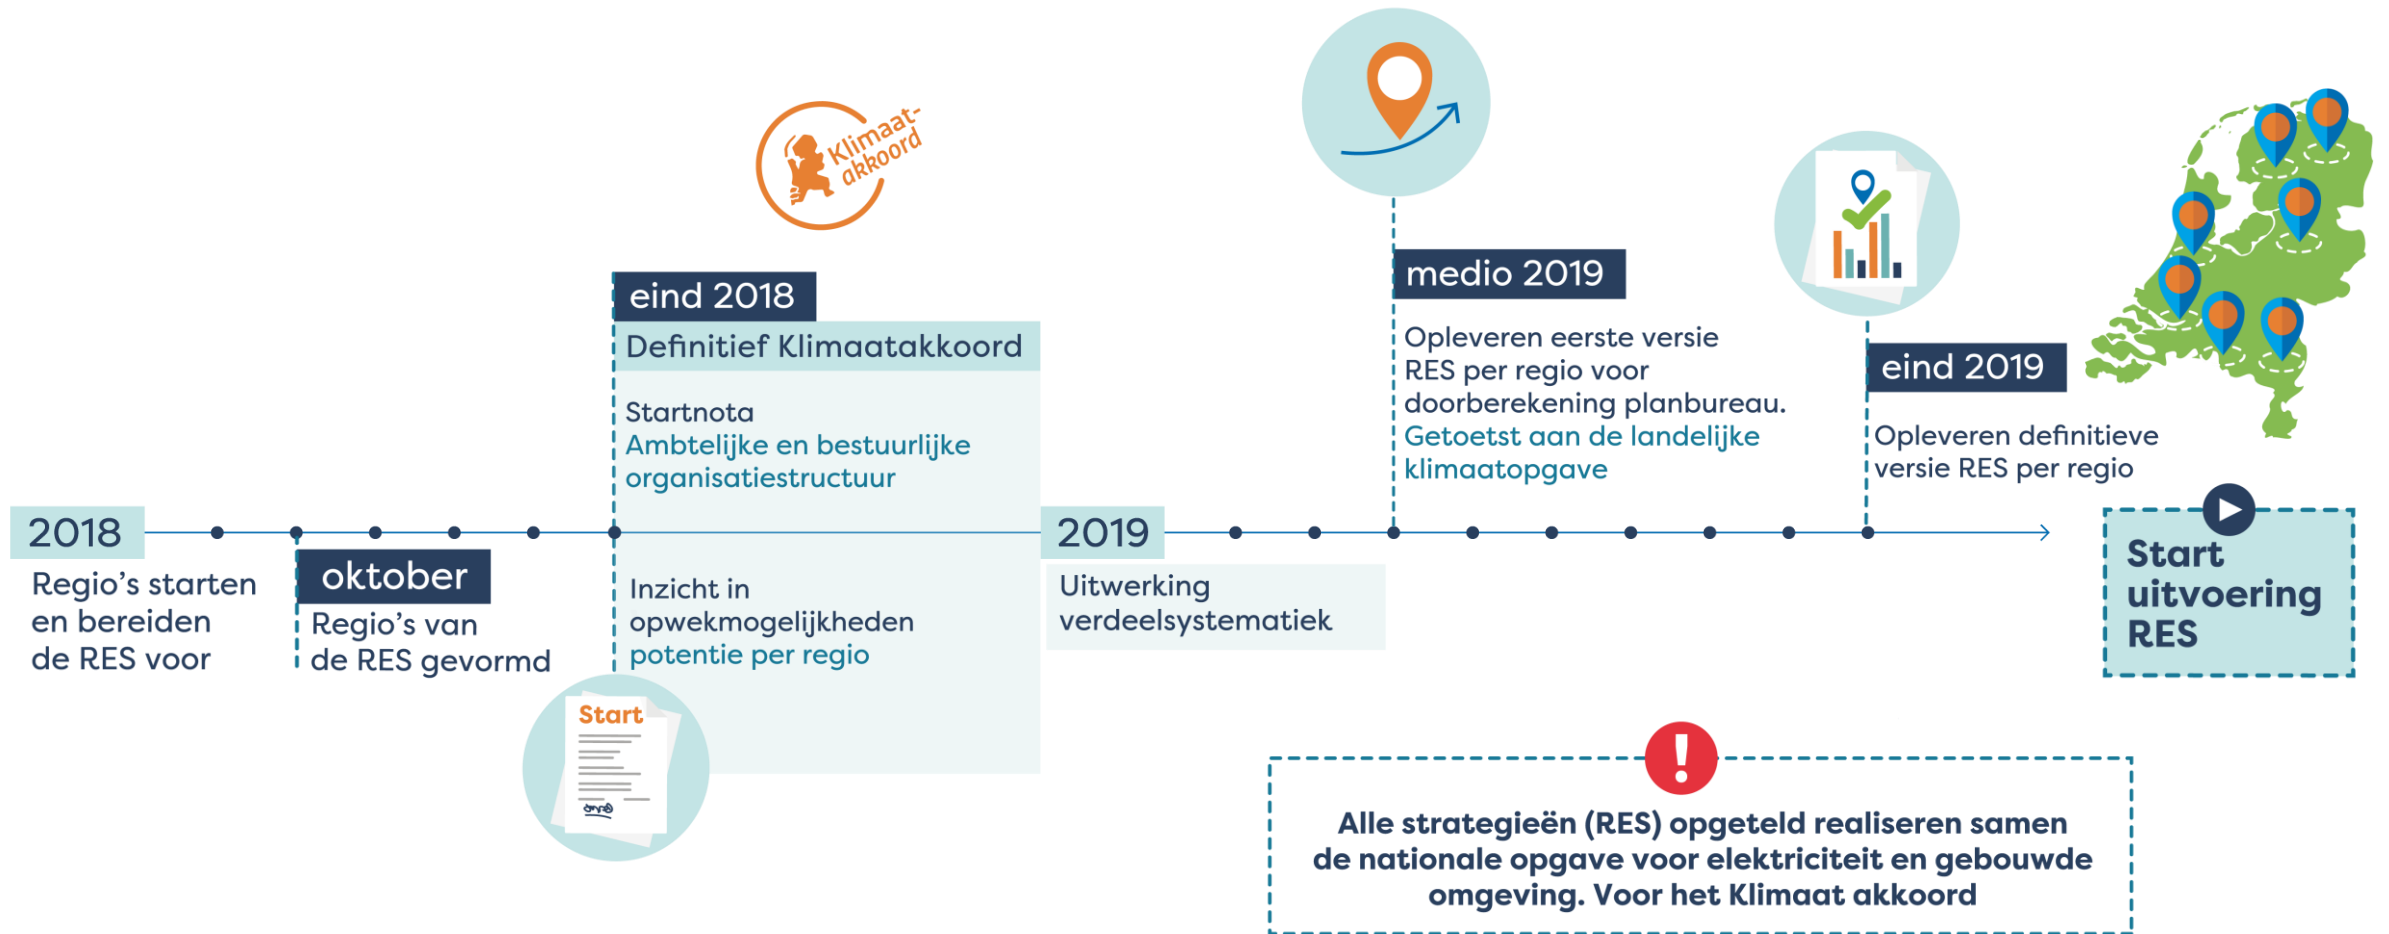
Klimaat-akkoord

eind 2018

Definitief Klimaatakkoord

Startnota
Ambtelijke en bestuurlijke organisatiestructuur

medio 2019

Opleveren eerste versie RES per regio voor doorberekening planbureau.
Getoetst aan de landelijke klimaatopgave

eind 2019

Opleveren definitieve versie RES per regio

2018

Regio's starten en bereiden de RES voor

oktober

Regio's van de RES gevormd

Inzicht in opwekmogelijkheden potentie per regio

2019

Uitwerking verdeelsystematiek

Start uitvoering RES

Start

Alle strategieën (RES) opgeteld realiseren samen de nationale opgave voor elektriciteit en gebouwde omgeving. Voor het Klimaat akkoord